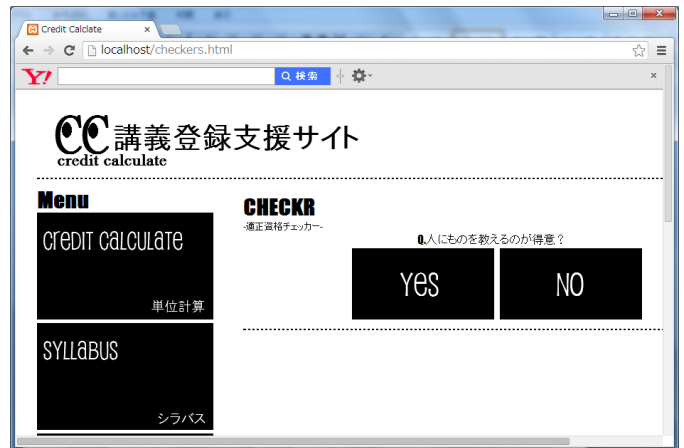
Credit Calclate
localhost/checkers.html
Y!
検索

CC 講義登録支援サイト
credit calculate

Menu
Credit Calculate
単位計算
SYLLABUS
シラバス

CHECKR
-適正資格チェッカー-

Q.人にものを教えるのが得意？
Yes
NO